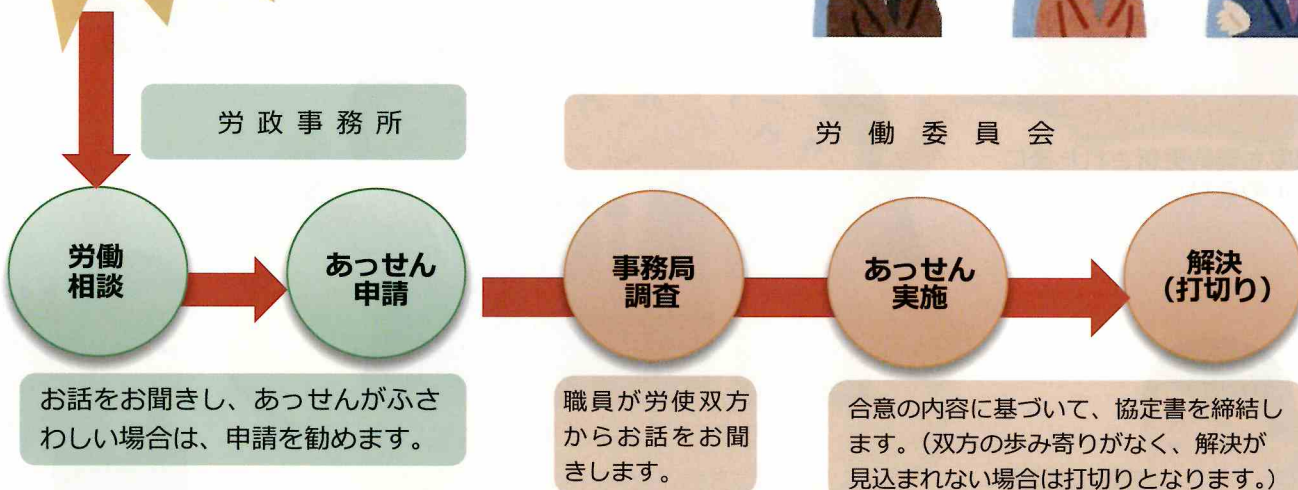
労政事務所

労働委員会

労働相談

あっせん申請

事務局調査

あっせん実施

解決（打切り）

お話をお聞きし、あっせんがふさわしい場合は、申請を勧めます。

職員が労使双方からお話をお聞きします。

合意の内容に基づいて、協定書を締結します。（双方の歩み寄りがなく、解決が見込まれない場合は打切りとなります。）